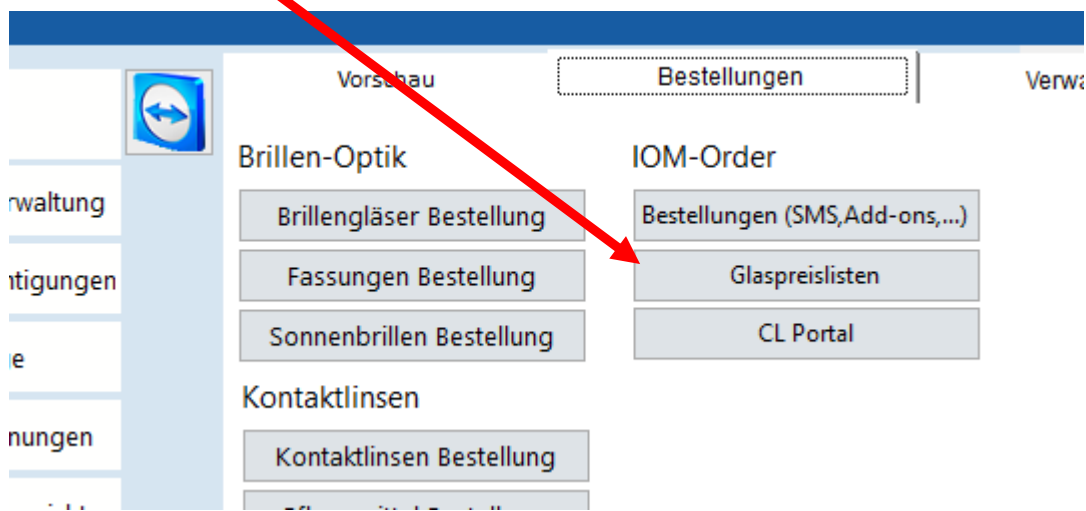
rwaltung

ntigungen

e

nungen

Vorschau

Bestellungen

Verwa

Brillen-Optik

Brillengläser Bestellung

Fassungen Bestellung

Sonnenbrillen Bestellung

Kontaktlinsen

Kontaktlinsen Bestellung

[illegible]

IOM-Order

Bestellungen (SMS,Add-ons,...)

Glaspreislisten

CL Portal